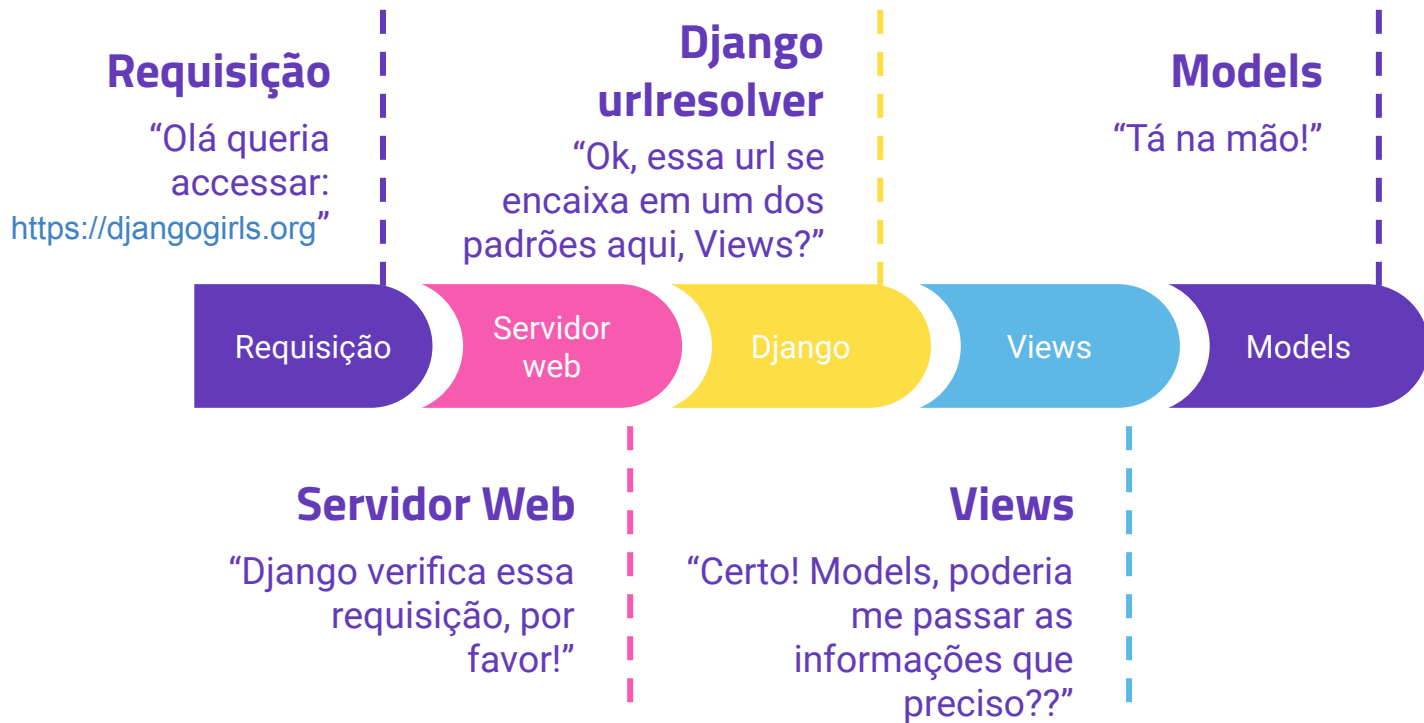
Requisição

“Olá queria accessar: https://djangogirls.org”

Django urlresolver

“Ok, essa url se encaixa em um dos padrões aqui, Views?”

Models

“Tá na mão!”

Requisição

Servidor web

Django

Views

Models

Servidor Web

“Django verifica essa requisição, por favor!”

Views

“Certo! Models, poderia me passar as informações que preciso??”